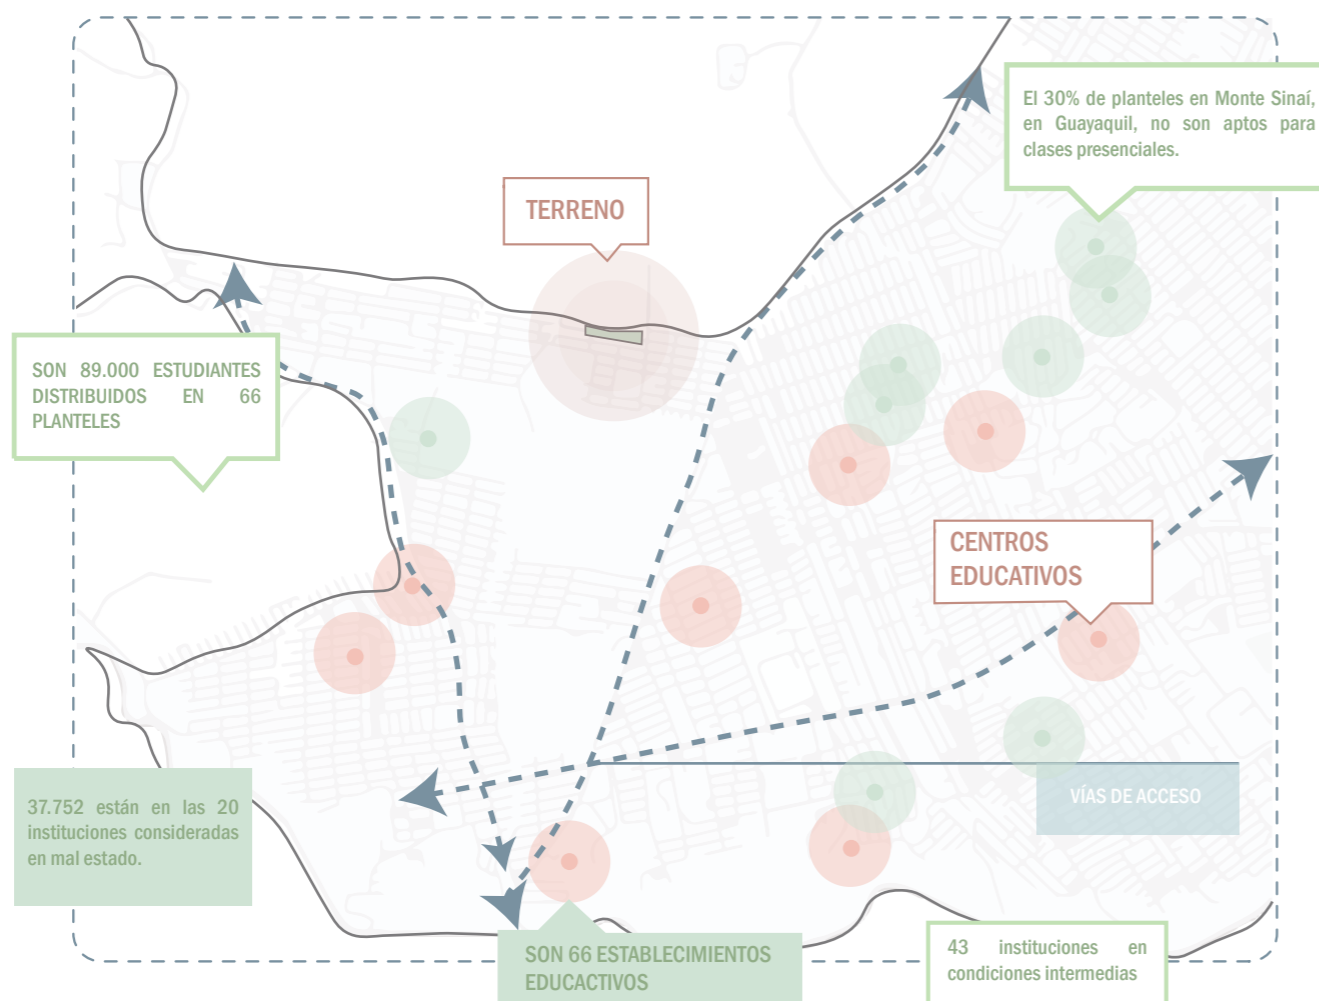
El 30% de planteles en Monte Sinaí, en Guayaquil, no son aptos para clases presenciales.

TERRENO

SON 89.000 ESTUDIANTES DISTRIBUIDOS EN 66 PLANTELES

CENTROS EDUCATIVOS

VÍAS DE ACCESO

37.752 están en las 20 instituciones consideradas en mal estado.

SON 66 ESTABLECIMIENTOS EDUCACTIVOS

43 instituciones en condiciones intermedias